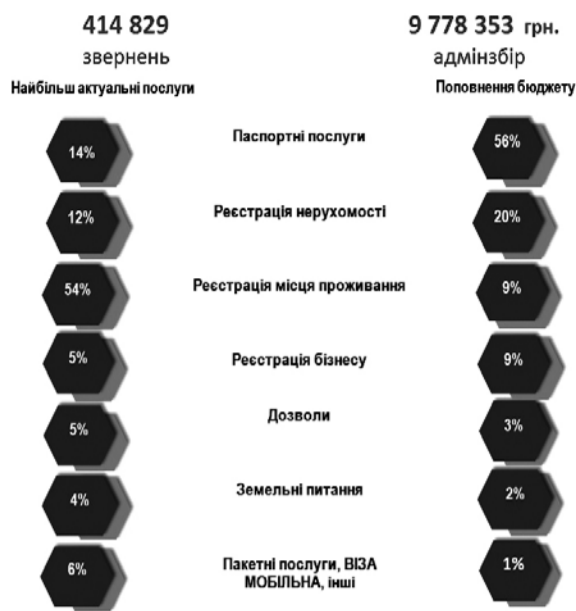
414 829
звернень

9 778 353 грн.
адмінзбір

Найбільш актуальні послуги

Поповнення бюджету

| Найбільш актуальні послуги | | Поповнення бюджету |
|---|---|---|
| 14% | Паспортні послуги | 56% |
| 12% | Реєстрація нерухомості | 20% |
| 54% | Реєстрація місця проживання | 9% |
| 5% | Реєстрація бізнесу | 9% |
| 5% | Дозволи | 3% |
| 4% | Земельні питання | 2% |
| 6% | Пакетні послуги, ВІЗА МОБІЛЬНА, інші | 1% |